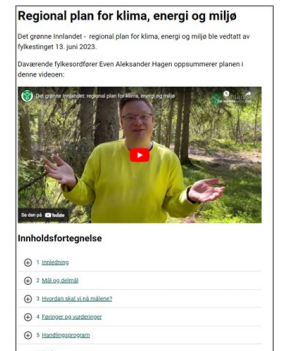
Regional plan for klima, energi og miljø

Det grønne Innlandet - regional plan for klima, energi og miljø ble vedtatt av fylkestinget 13. juni 2023.

Daværende fylkesordfører Even Aleksander Hagen oppsummerer planen i denne videoen:

Det grønne Innlandet: regional plan for klima, energi og miljø

Se den på YouTube

Innholdsfortegnelse

1 Innledning

2 Mål og delmål

3 Hvordan skal vi nå målene?

4 Føringer og vurderinger

5 Handlingsprogram